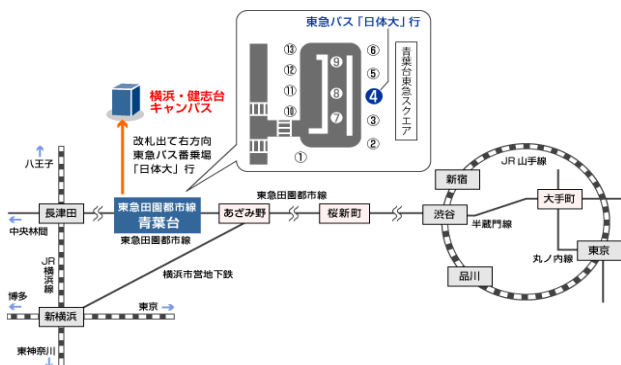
東急バス「日体大」行

⑬ ⑫ ⑪ ⑩ ① ⑨ ⑧ ⑦ ⑥ ⑤ ❹ ③ ②

青葉台東急スクエア

横浜・健志台キャンパス

改札出て右方向
東急バス番乗場
「日体大」行

八王子

長津田

中央林間

JR横浜線

東急田園都市線
青葉台

東急田園都市線

あざみ野

東急田園都市線

桜新町

渋谷

新宿

JR 山手線

大手町

半蔵門線

東京

丸ノ内線

品川

横浜市営地下鉄

博多

新横浜

東京

東神奈川